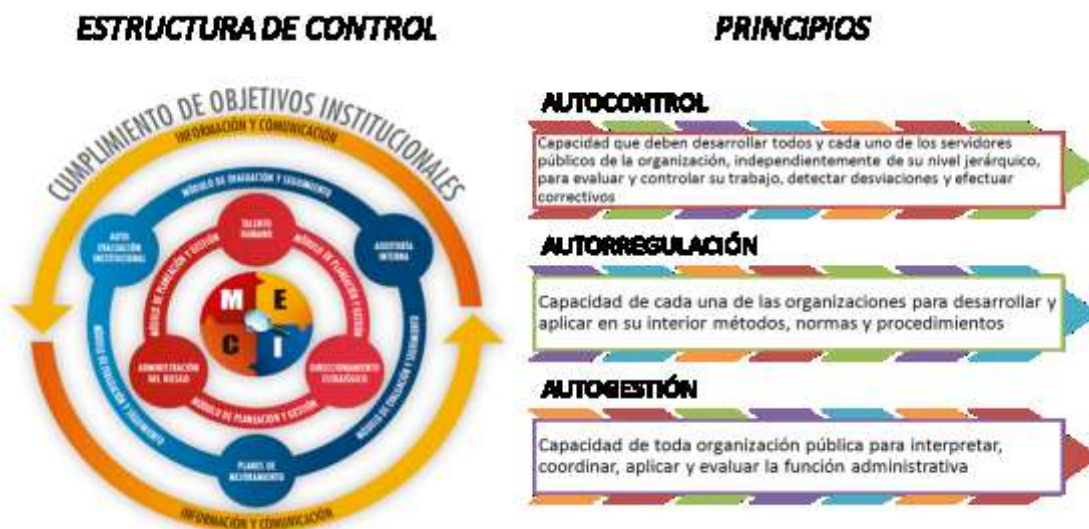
ESTRUCTURA DE CONTROL

CUMPLIMIENTO DE OBJETIVOS INSTITUCIONALES

INFORMACIÓN Y COMUNICACIÓN

MÓDULO DE EVALUACIÓN Y SEGUIMIENTO

AUTO EVALUACIÓN INSTITUCIONAL

TALENTO HUMANO

AUDITORÍA INTERNA

MÓDULO DE PLANEACIÓN Y GESTIÓN

MÓDULO DE PLANEACIÓN Y GESTIÓN

M E C I

ADMINISTRACIÓN DEL RIESGO

DIRECCIONAMIENTO ESTRATÉGICO

MÓDULO DE PLANEACIÓN Y GESTIÓN

MÓDULO DE EVALUACIÓN Y SEGUIMIENTO

MÓDULO DE EVALUACIÓN Y SEGUIMIENTO

PLANES DE MEJORAMIENTO

INFORMACIÓN Y COMUNICACIÓN

PRINCIPIOS

AUTOCONTROL

Capacidad que deben desarrollar todos y cada uno de los servidores públicos de la organización, independientemente de su nivel jerárquico, para evaluar y controlar su trabajo, detectar desviaciones y efectuar correctivos

AUTORREGULACIÓN

Capacidad de cada una de las organizaciones para desarrollar y aplicar en su interior métodos, normas y procedimientos

AUTOGESTIÓN

Capacidad de toda organización pública para interpretar, coordinar, aplicar y evaluar la función administrativa